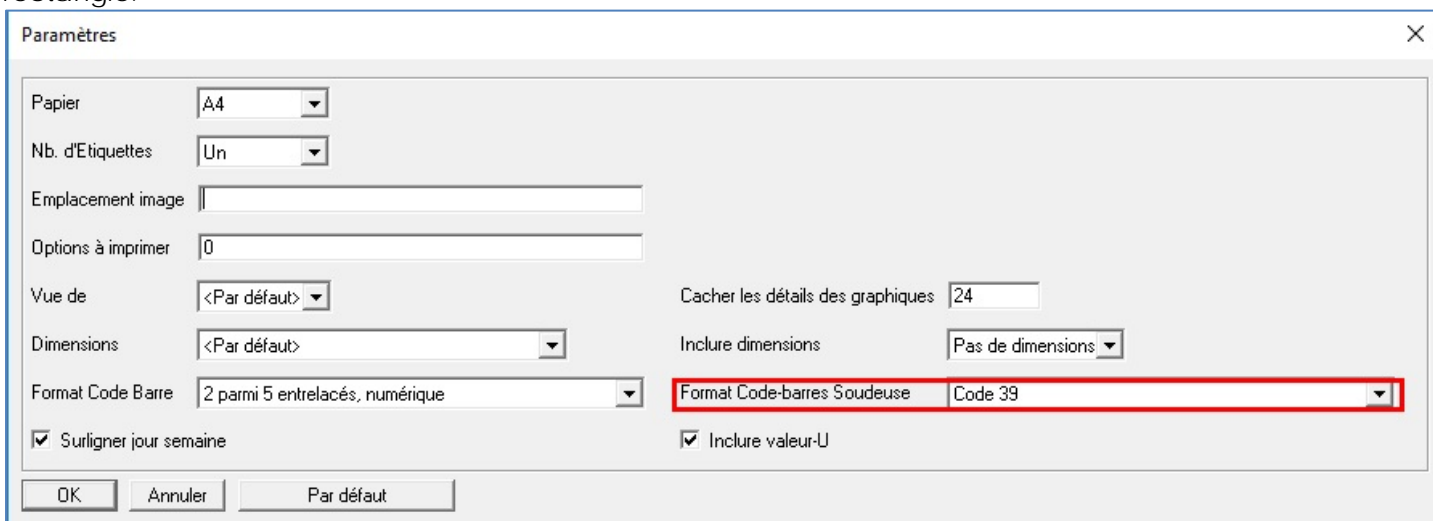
Paramètres

Papier A4

Nb. d'Etiquettes Un

Emplacement image

Options à imprimer 0

Vue de <Par défaut>

Cacher les détails des graphiques 24

Dimensions <Par défaut>

Inclure dimensions Pas de dimensions

Format Code Barre 2 parmi 5 entrelacés, numérique

Format Code-barres Soudeuse Code 39

☑ Surligner jour semaine

☑ Inclure valeur-U

OK Annuler Par défaut